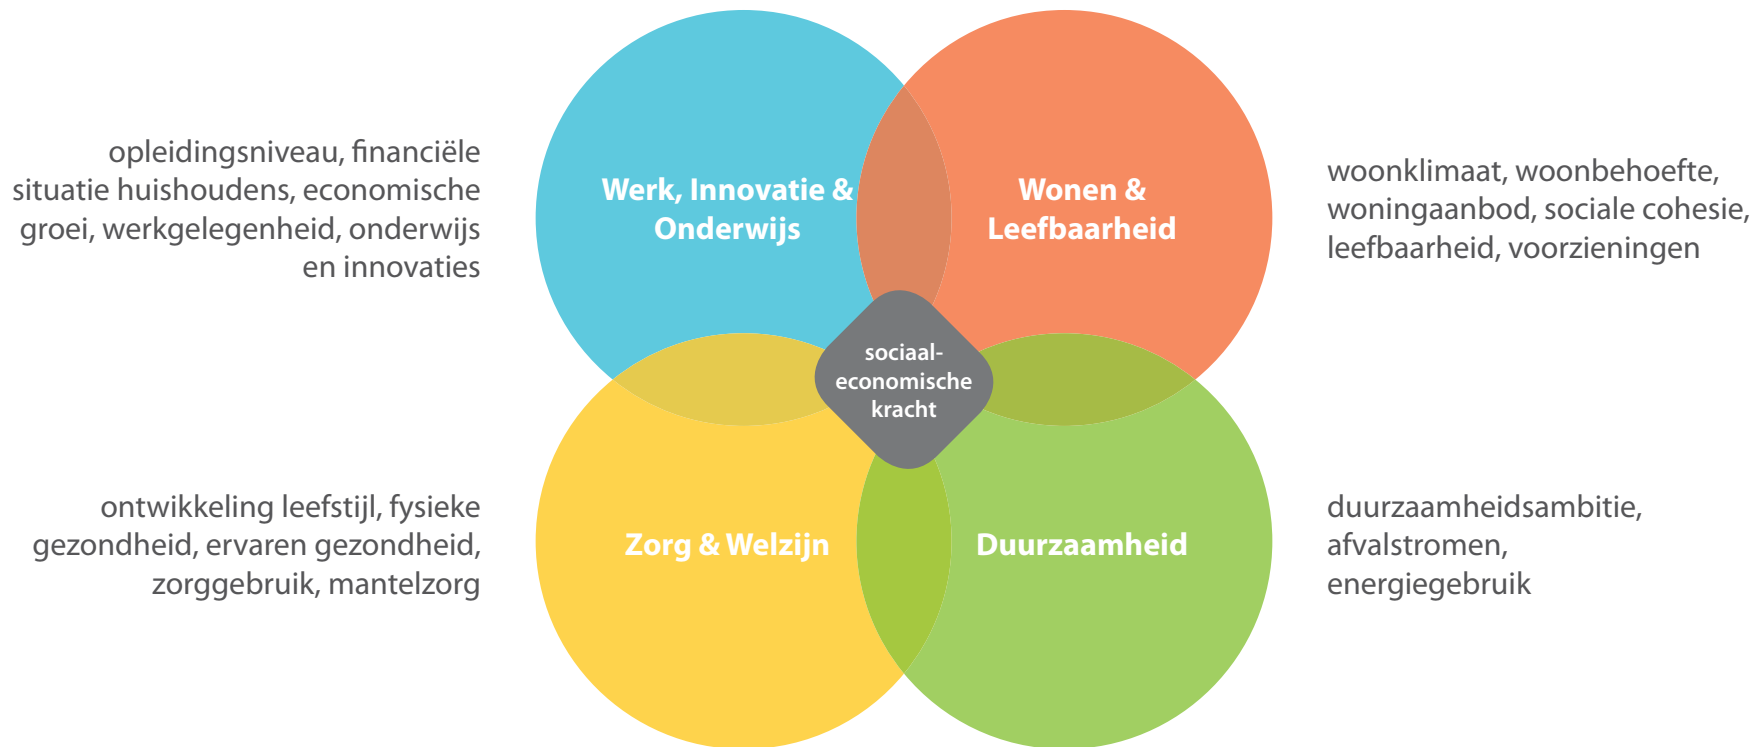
opleidingsniveau, financiële situatie huishoudens, economische groei, werkgelegenheid, onderwijs en innovaties

Werk, Innovatie & Onderwijs

Wonen & Leefbaarheid

woonklimaat, woonbehoefte, woningaanbod, sociale cohesie, leefbaarheid, voorzieningen

sociaal-economische kracht

ontwikkeling leefstijl, fysieke gezondheid, ervaren gezondheid, zorggebruik, mantelzorg

Zorg & Welzijn

Duurzaamheid

duurzaamheidsambitie, afvalstromen, energiegebruik